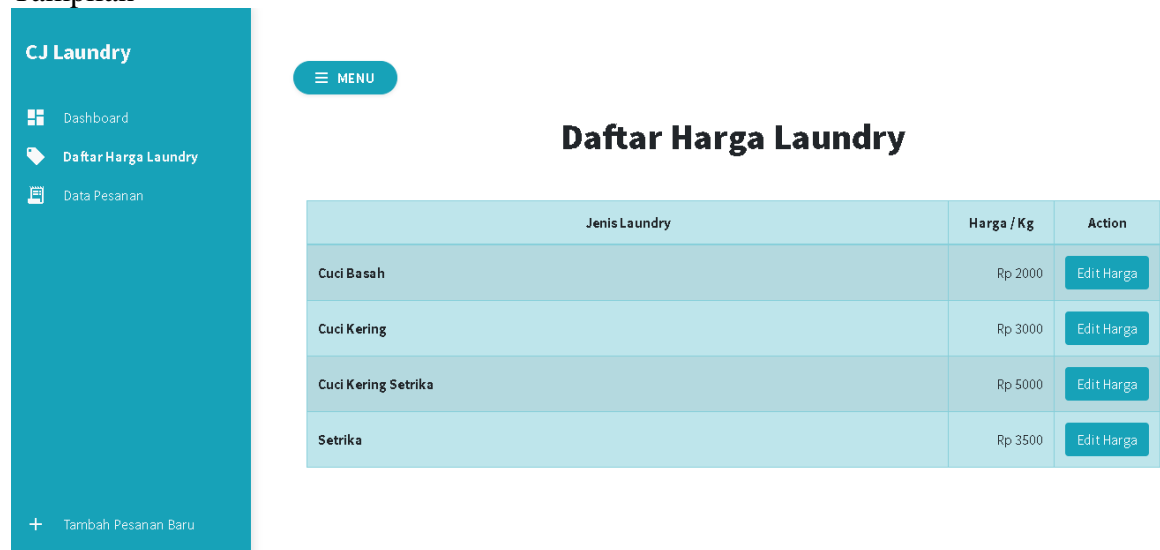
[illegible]

CJ Laundry

Dashboard

Daftar Harga Laundry

Data Pesanan

Tambah Pesanan Baru

MENU

Daftar Harga Laundry

| Jenis Laundry | Harga / Kg | Action |
|---|---|---|
| Cuci Basah | Rp 2000 | Edit Harga |
| Cuci Kering | Rp 3000 | Edit Harga |
| Cuci Kering Setrika | Rp 5000 | Edit Harga |
| Setrika | Rp 3500 | Edit Harga |